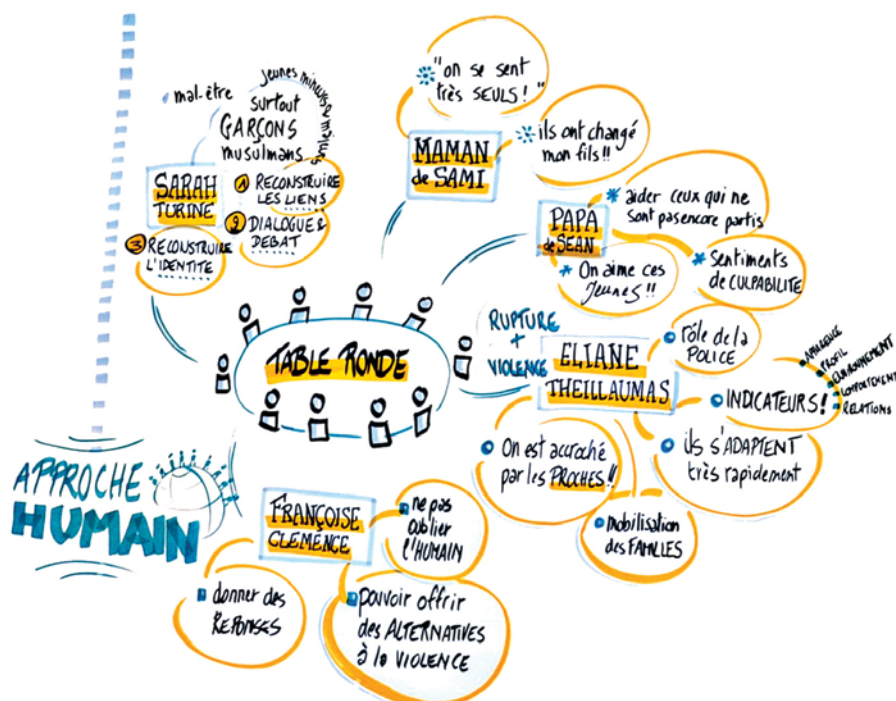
APPROCHE HUMAIN

TABLE RONDE

SARAH TURINE

mal-être

jeunes mineurs ou majeurs

surtout GARÇONS musulmans

① RECONSTRUIRE LES LIENS

② DIALOGUER DEBAT

③ RECONSTRUIRE L'IDENTITE

MAMAN de SAMI

"on se sent très SEULS !"

ils ont changé mon fils !!

PAPA de SEAN

aider ceux qui ne sont pas encore partis

Sentiments de CULPABILITE

On aime ces Jeunes !!

RUPTURE + VIOLENCE

ELIANE THEILLAUMAS

rôle de la POLICE

INDICATEURS !

APPARENCE

PROFIL

CHANGEMENT

COMPORTEMENT

RELATIONS

ils s'ADAPTENT très rapidement

On est accroché par les PROCHES !!

Mobilisation des FAMILLES

FRANÇOISE CLEMENCE

ne pas oublier l'HUMAIN

donner des REPONSES

pouvoir offrir des ALTERNATIVES à la VIOLENCE